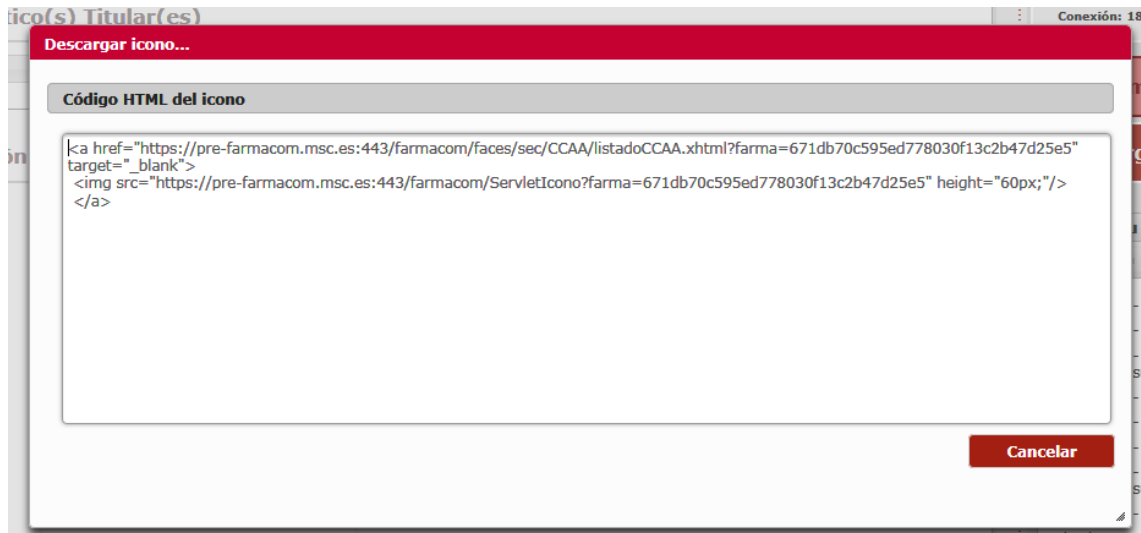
tico(s) Titular(es)

Conexión: 18

Descargar icono...

Código HTML del icono

<a href="https://pre-farmacom.msc.es:443/farmacom/faces/sec/CCAA/listadoCCAA.xhtml?farma=671db70c595ed778030f13c2b47d25e5" target="_blank">
<img src="https://pre-farmacom.msc.es:443/farmacom/ServletIcono?farma=671db70c595ed778030f13c2b47d25e5" height="60px;"/>
</a>

Cancelar